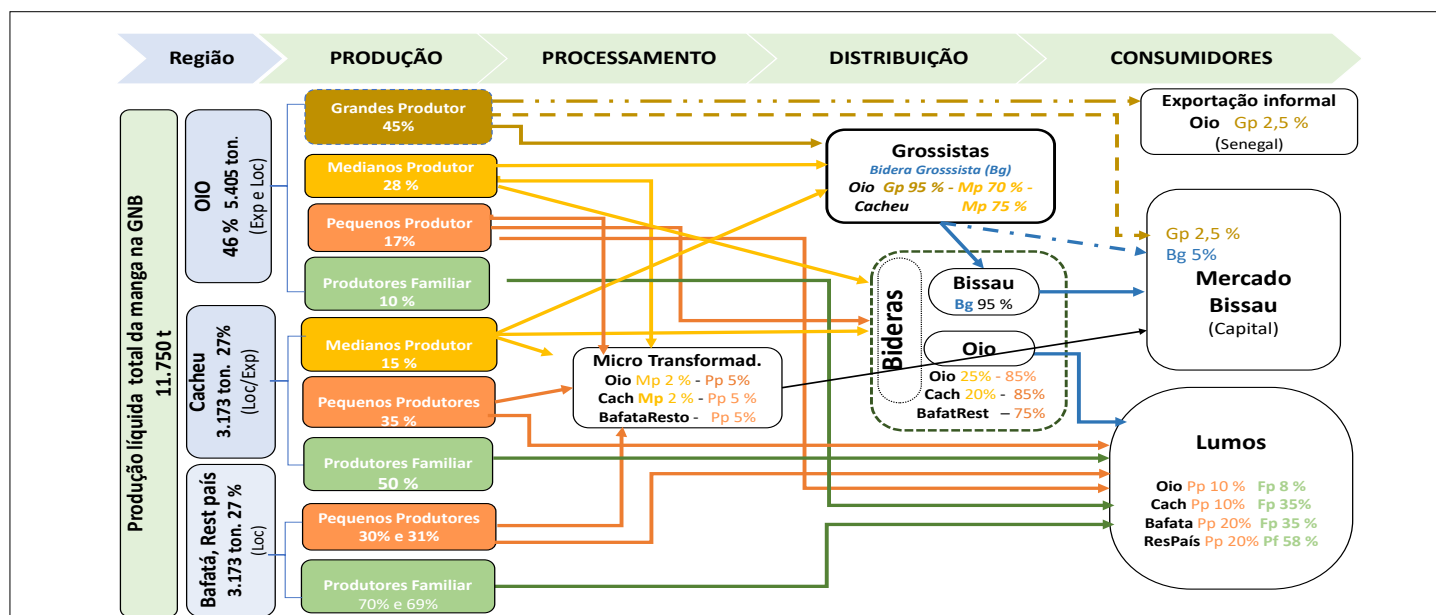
Região | PRODUÇÃO | PROCESSAMENTO | DISTRIBUIÇÃO | CONSUMIDORES

Produção líquida total da manga na GNB 11.750 t

OIO 46 % 5.405 ton. (Exp e Loc)

Grandes Produtor 45%

Medianos Produtor 28 %

Pequenos Produtor 17%

Produtores Familiar 10 %

Cacheu 3.173 ton. 27% (Loc/Exp)

Medianos Produtor 15 %

Pequenos Produtores 35 %

Produtores Familiar 50 %

Bafatá, Rest país 3.173 ton. 27 % (Loc)

Pequenos Produtores 30% e 31%

Produtores Familiar 70% e 69%

Micro Transformad.
Oio Mp 2 % - Pp 5%
Cach Mp 2 % - Pp 5 %
BafataResto - Pp 5%

Grossistas
Bidera Grosssista (Bg)
Oio Gp 95 % - Mp 70 % -
Cacheu Mp 75 %

Bideras
Bissau
Bg 95 %
Oio
Oio 25% - 85%
Cach 20% - 85%
BafatRest – 75%

Exportação informal
Oio Gp 2,5 %
(Senegal)

Gp 2,5 %
Bg 5%
Mercado Bissau
(Capital)

Lumos
Oio Pp 10 % Fp 8 %
Cach Pp 10% Fp 35%
Bafata Pp 20% Fp 35 %
ResPaís Pp 20% Pf 58 %